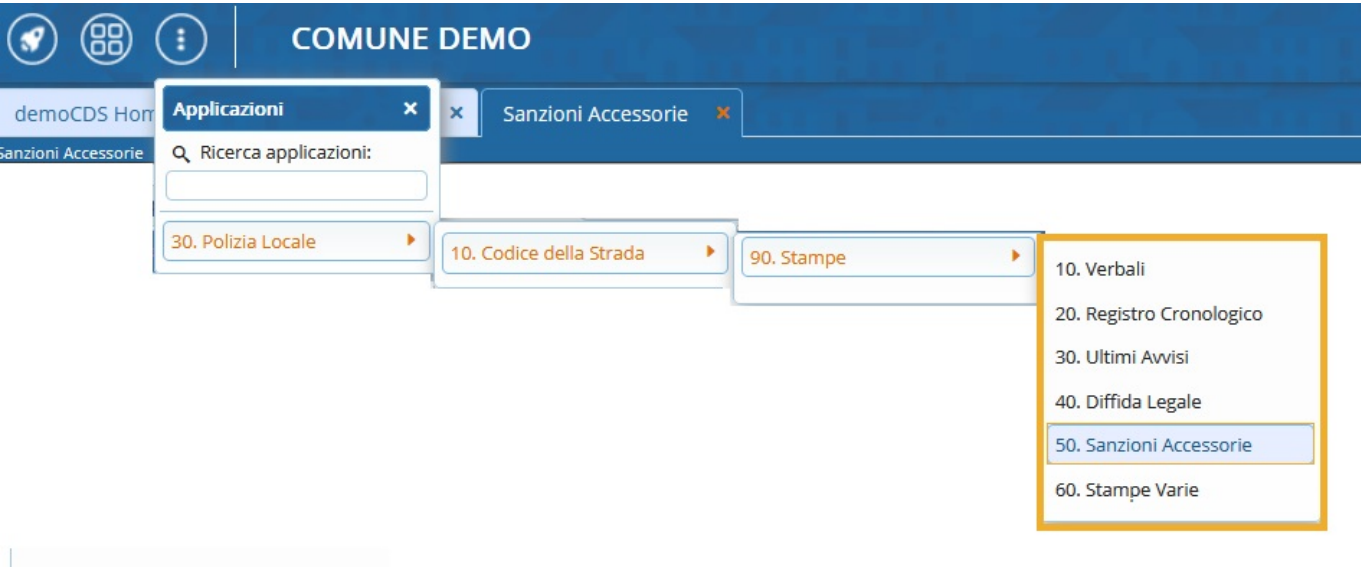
COMUNE DEMO

demoCDS Hom

Sanzioni Accessorie

Sanzioni Accessorie

Applicazioni

Ricerca applicazioni:

30. Polizia Locale

10. Codice della Strada

90. Stampe

10. Verbali

20. Registro Cronologico

30. Ultimi Avvisi

40. Diffida Legale

50. Sanzioni Accessorie

60. Stampe Varie